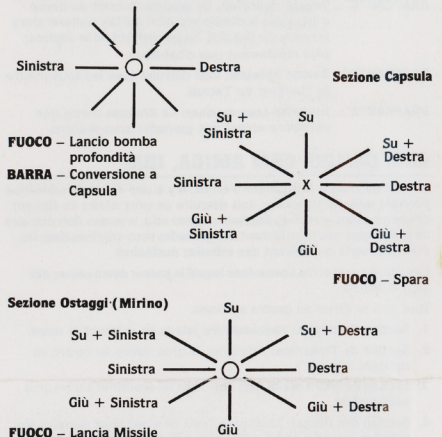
Sinistra — Destra

FUOCO – Lancio bomba profondità
BARRA – Conversione a Capsula

Sezione Capsula

Su + Sinistra
Su
Su + Destra
Sinistra
X
Destra
Giù + Sinistra
Giù
Giù + Destra

FUOCO – Spara

Sezione Ostaggi (Mirino)

Su
Su + Sinistra
Su + Destra
Sinistra
Destra
Giù + Sinistra
Giù + Destra
Giù

FUOCO – Lancia Missile